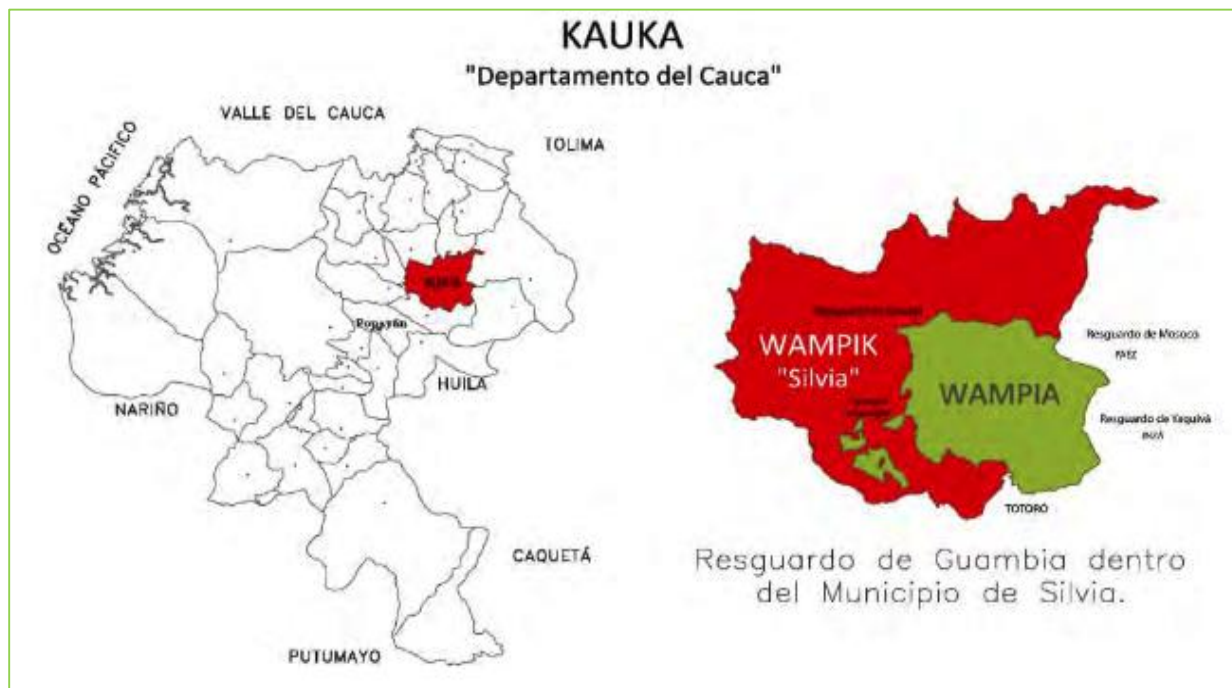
KAUKA
"Departamento del Cauca"

VALLE DEL CAUCA
TOLIMA
OCEANO PACIFICO
SILVIA
Popayán
HUILA
NARIÑO
CAQUETÁ
PUTUMAYO

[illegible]
WAMPIK
"Silvia"
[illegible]
WAMPIA
Resguardo de Mosoco
PAEZ
Resguardo de Yaquivá
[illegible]
TOTORÓ

Resguardo de Guambia dentro del Municipio de Silvia.